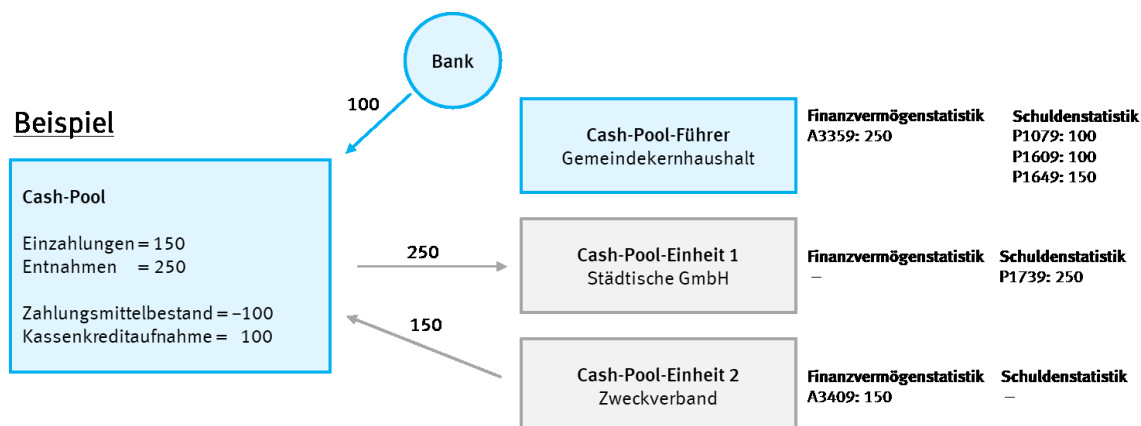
Bank

100

Beispiel

Cash-Pool

Einzahlungen = 150
Entnahmen = 250

Zahlungsmittelbestand = –100
Kassenkreditaufnahme = 100

250

150

Cash-Pool-Führer
Gemeindekernhaushalt

Finanzvermögenstatistik
A3359: 250

Schuldenstatistik
P1079: 100
P1609: 100
P1649: 150

Cash-Pool-Einheit 1
Städtische GmbH

Finanzvermögenstatistik
–

Schuldenstatistik
P1739: 250

Cash-Pool-Einheit 2
Zweckverband

Finanzvermögenstatistik
A3409: 150

Schuldenstatistik
–